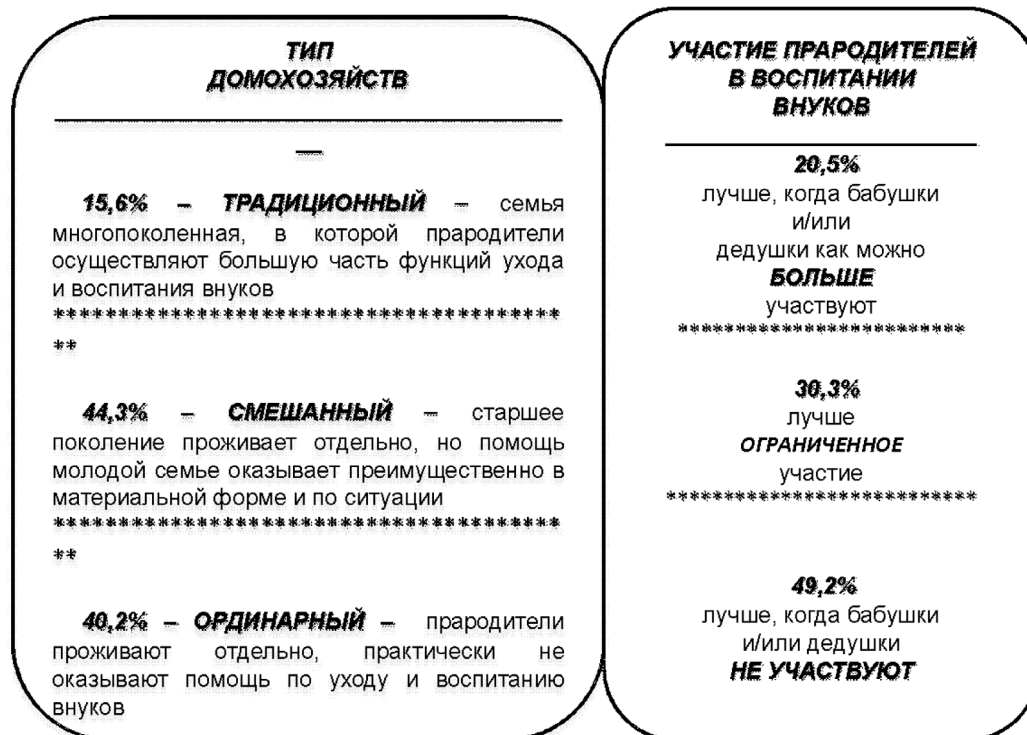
ТИП
ДОМОХОЗЯЙСТВ

—

15,6% – ТРАДИЦИОННЫЙ – семья многопоколенная, в которой прародители осуществляют большую часть функций ухода и воспитания внуков
**************************************
**

44,3% – СМЕШАННЫЙ – старшее поколение проживает отдельно, но помощь молодой семье оказывает преимущественно в материальной форме и по ситуации
**************************************
**

40,2% – ОРДИНАРНЫЙ – прародители проживают отдельно, практически не оказывают помощь по уходу и воспитанию внуков

УЧАСТИЕ ПРАРОДИТЕЛЕЙ
В ВОСПИТАНИИ
ВНУКОВ

20,5%
лучше, когда бабушки
и/или
дедушки как можно
БОЛЬШЕ
участвуют
************************

30,3%
лучше
ОГРАНИЧЕННОЕ
участие
************************

49,2%
лучше, когда бабушки
и/или дедушки
НЕ УЧАСТВУЮТ